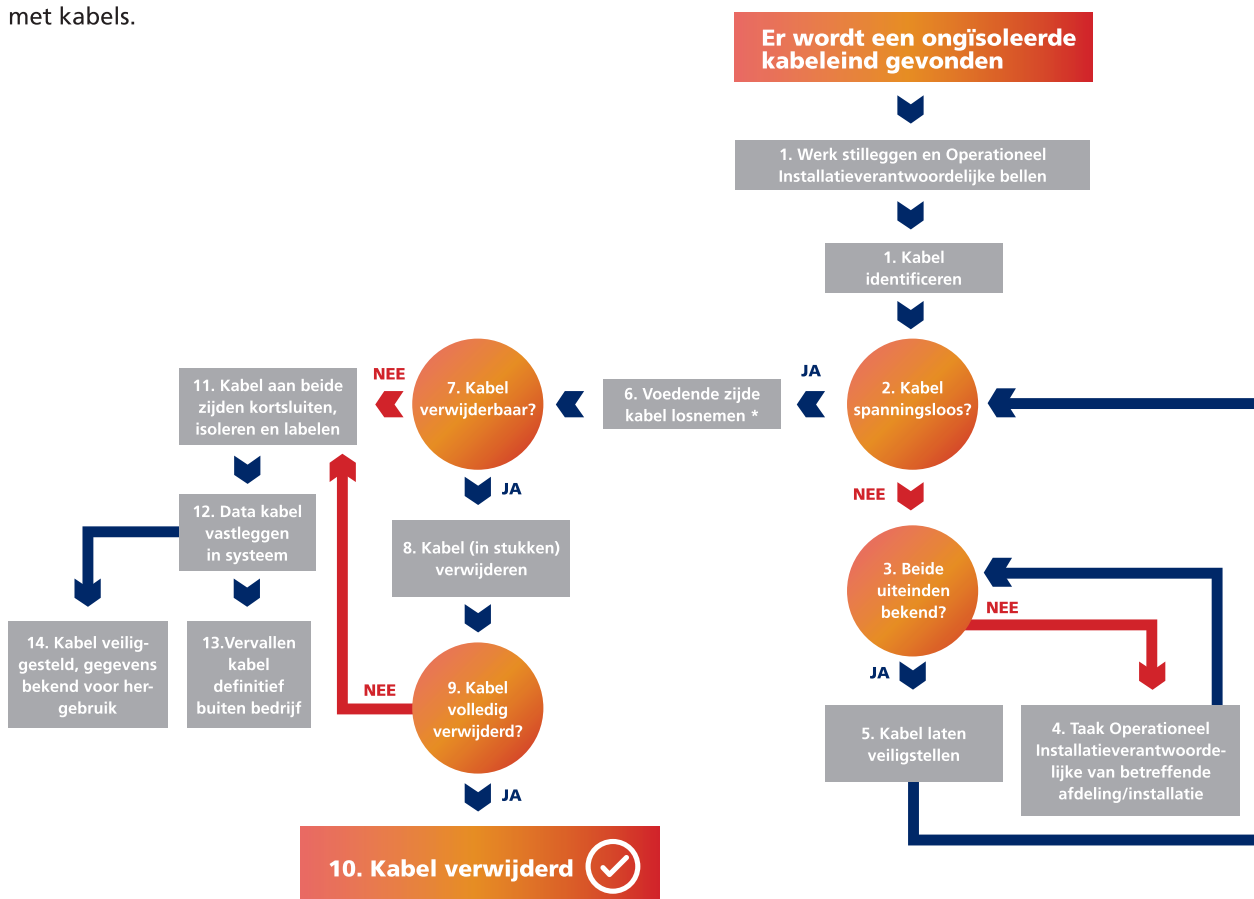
met kabels.

Er wordt een ongïsoleerde kabeleind gevonden

1. Werk stilleggen en Operationeel Installatieverantwoordelijke bellen

1. Kabel identificeren

2. Kabel spanningsloos?

JA

6. Voedende zijde kabel losnemen *

7. Kabel verwijderbaar?

NEE

11. Kabel aan beide zijden kortsluiten, isoleren en labelen

12. Data kabel vastleggen in systeem

14. Kabel veiliggesteld, gegevens bekend voor hergebruik

13.Vervallen kabel definitief buiten bedrijf

JA

8. Kabel (in stukken) verwijderen

9. Kabel volledig verwijderd?

NEE

JA

10. Kabel verwijderd

NEE

3. Beide uiteinden bekend?

NEE

JA

5. Kabel laten veiligstellen

4. Taak Operationeel Installatieverantwoordelijke van betreffende afdeling/installatie